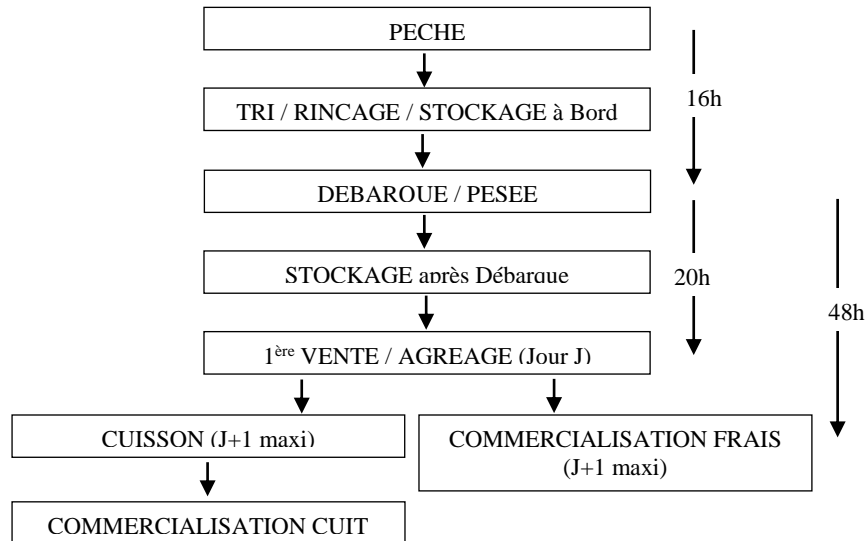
PECHE

TRI / RINCAGE / STOCKAGE à Bord

16h

DEBARQUE / PESEE

STOCKAGE après Débarque

20h

48h

1$^{ère}$ VENTE / AGREAGE (Jour J)

CUISSON (J+1 maxi)

COMMERCIALISATION FRAIS (J+1 maxi)

COMMERCIALISATION CUIT